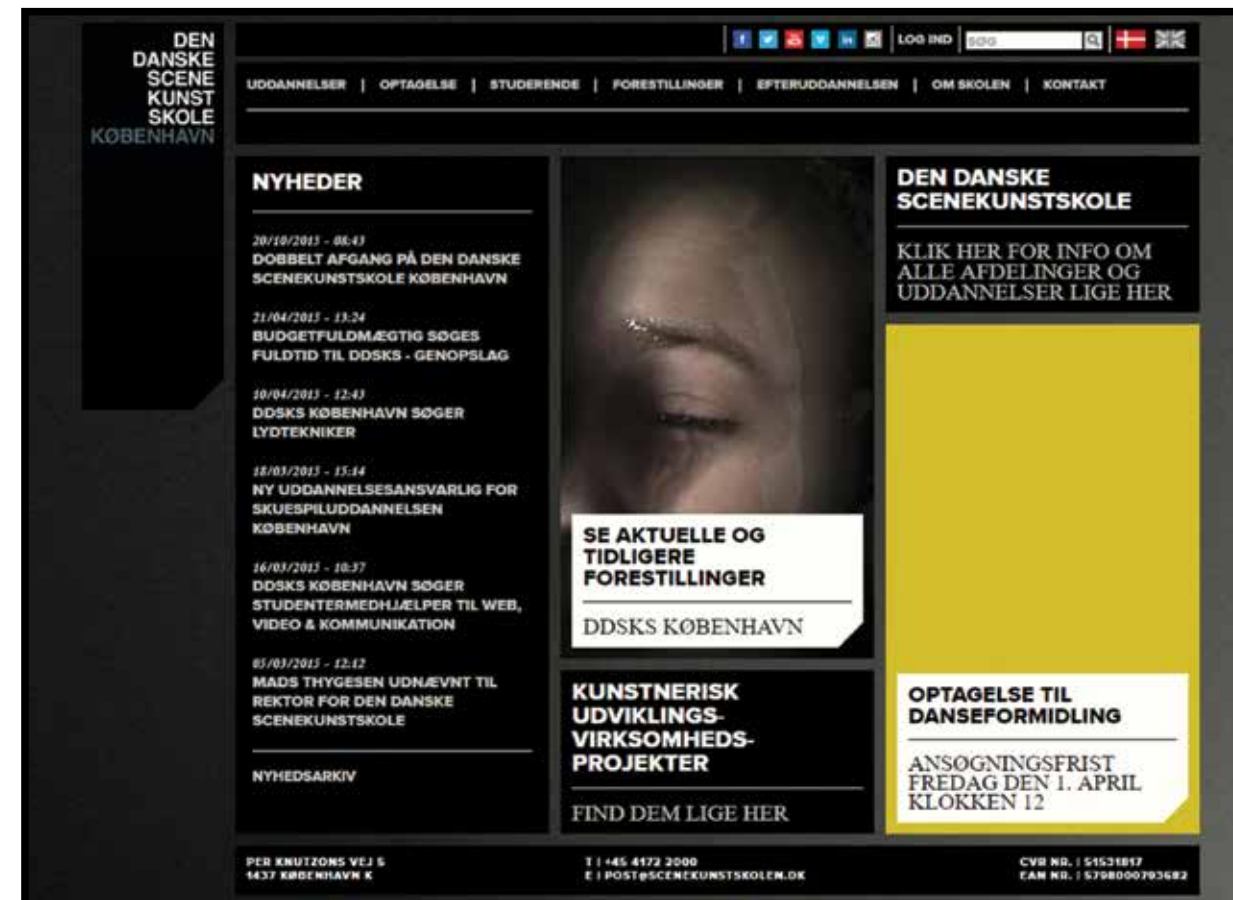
DEN
DANSKE
SCENE
KUNST
SKOLE
KØBENHAVN

LOG IND SØG

UDDANNELSER | OPTAGELSE | STUDERENDE | FORESTILLINGER | EFTERUDDANNELSEN | OM SKOLEN | KONTAKT

NYHEDER

20/10/2015 - 08:43
DOBBELT AFGANG PÅ DEN DANSKE SCENEKUNSTSKOLE KØBENHAVN

21/04/2015 - 13:24
BUDGETFULDMÆGTIG SØGES FULDTID TIL DDSKS - GENOPSLAG

10/04/2015 - 12:43
DDSKS KØBENHAVN SØGER LYDTEKNIKER

18/03/2015 - 15:14
NY UDDANNELSESANSVARLIG FOR SKUESPILUDDANNELSEN KØBENHAVN

16/03/2015 - 10:37
DDSKS KØBENHAVN SØGER STUDENTERMEDHJÆLPER TIL WEB, VIDEO & KOMMUNIKATION

05/03/2015 - 12:12
MADS THYGESEN UDNÆVNT TIL REKTOR FOR DEN DANSKE SCENEKUNSTSKOLE

NYHEDSARKIV

SE AKTUELLE OG TIDLIGERE FORESTILLINGER

DDSKS KØBENHAVN

KUNSTNERISK UDVIKLINGS-VIRKSOMHEDS-PROJEKTER

FIND DEM LIGE HER

DEN DANSKE SCENEKUNSTSKOLE

KLIK HER FOR INFO OM ALLE AFDELINGER OG UDDANNELSER LIGE HER

OPTAGELSE TIL DANSEFORMIDLING

ANSØGNINGSFRIST FREDAG DEN 1. APRIL KLOKKEN 12

PER KNUTZONS VEJ 5
1437 KØBENHAVN K

T | +45 4172 2000
E | POST@SCENEKUNSTSKOLEN.DK

CVR NR. | 51531817
EAN NR. | 5798000793682